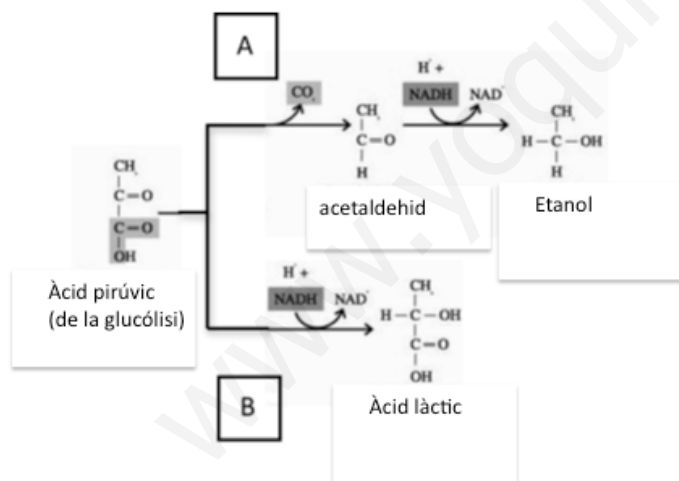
A

$CO_2$

$H^+$ + NADH $NAD^+$

$CH_3$
C=O
H

$CH_3$
H—C—OH
H

acetaldehid

Etanol

$CH_3$
C=O
C=O
OH

Àcid pirúvic
(de la glucólisi)

$H^+$ + NADH $NAD^+$

$CH_3$
H—C—OH
C=O
OH

B

Àcid làctic

www.yoquieroaprobar.es